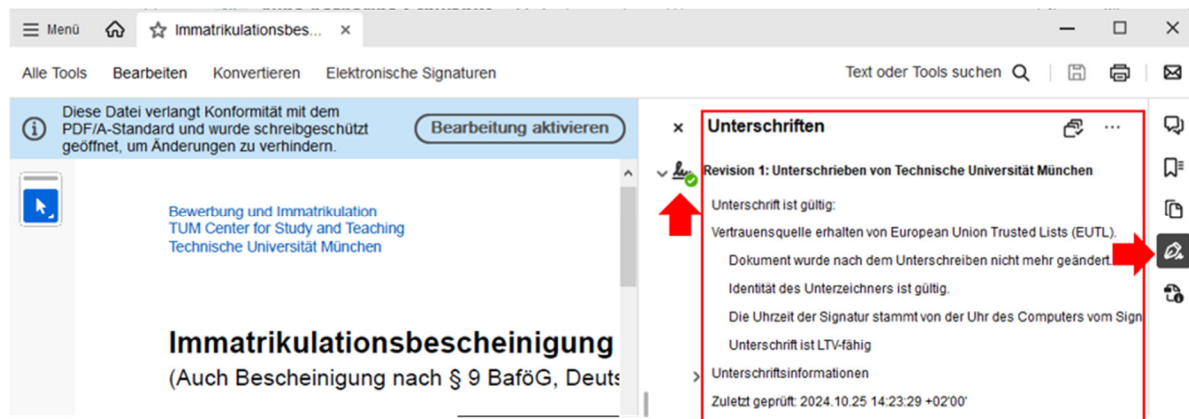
Menü
Immatrikulationsbes...
Alle Tools
Bearbeiten
Konvertieren
Elektronische Signaturen
Text oder Tools suchen

Diese Datei verlangt Konformität mit dem PDF/A-Standard und wurde schreibgeschützt geöffnet, um Änderungen zu verhindern.
Bearbeitung aktivieren

Bewerbung und Immatrikulation
TUM Center for Study and Teaching
Technische Universität München

Immatrikulationsbescheinigung
(Auch Bescheinigung nach § 9 BaföG, Deuts

Unterschriften
Revision 1: Unterschrieben von Technische Universität München
Unterschrift ist gültig:
Vertrauensquelle erhalten von European Union Trusted Lists (EUTL).
Dokument wurde nach dem Unterschreiben nicht mehr geändert.
Identität des Unterzeichners ist gültig.
Die Uhrzeit der Signatur stammt von der Uhr des Computers vom Sign
Unterschrift ist LTV-fähig
Unterschriftsinformationen
Zuletzt geprüft: 2024.10.25 14:23:29 +02'00'